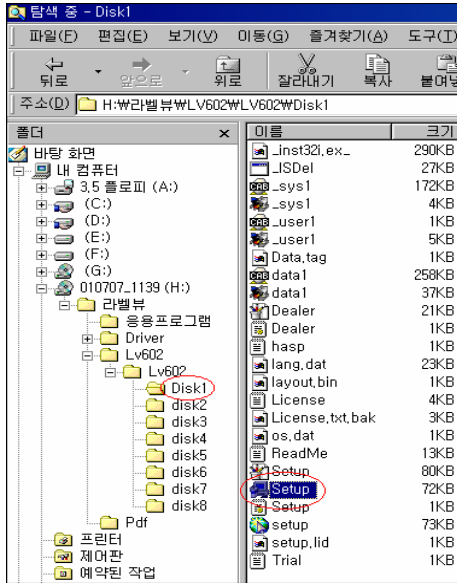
탐색 중 - Disk1

파일(F) 편집(E) 보기(V) 이동(G) 즐겨찾기(A) 도구(T)

뒤로 앞으로 위로 잘라내기 복사 붙여넣

주소(D) H:₩라벨뷰₩LV602₩LV602₩Disk1

폴더 ×

바탕 화면
내 컴퓨터
3.5 플로피 (A:)
(C:)
(D:)
(E:)
(F:)
(G:)
010707_1139 (H:)
라벨뷰
응용프로그램
Driver
Lv602
Lv602
Disk1
disk2
disk3
disk4
disk5
disk6
disk7
disk8
Pdf
프린터
제어판
예약된 작업

| 이름 | 크기 |
|---|---|
| _inst32i.ex_ | 290KB |
| _ISDel | 27KB |
| _sys1 | 172KB |
| _sys1 | 4KB |
| _user1 | 1KB |
| _user1 | 5KB |
| Data.tag | 1KB |
| data1 | 258KB |
| data1 | 37KB |
| Dealer | 21KB |
| Dealer | 1KB |
| hasp | 1KB |
| lang.dat | 23KB |
| layout.bin | 1KB |
| License | 4KB |
| License.txt.bak | 3KB |
| os.dat | 1KB |
| ReadMe | 13KB |
| Setup | 80KB |
| Setup | 72KB |
| Setup | 1KB |
| setup | 73KB |
| setup.lid | 1KB |
| Trial | 1KB |